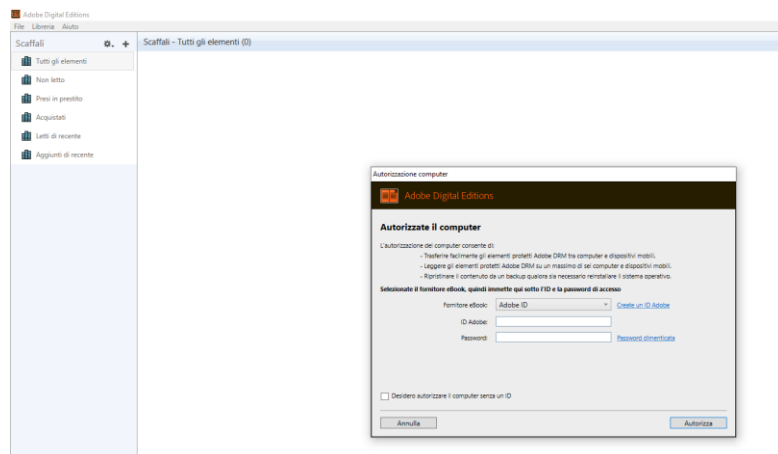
Adobe Digital Editions
File Libreria Aiuto

Scaffali

Tutti gli elementi
Non letto
Presi in prestito
Acquistati
Letti di recente
Aggiunti di recente

Scaffali - Tutti gli elementi (0)

Autorizzazione computer

Adobe Digital Editions

Autorizzate il computer

L'autorizzazione del computer consente di:
- Trasferire facilmente gli elementi protetti Adobe DRM tra computer e dispositivi mobili.
- Leggere gli elementi protetti Adobe DRM su un massimo di sei computer e dispositivi mobili.
- Ripristinare il contenuto da un backup qualora sia necessario reinstallare il sistema operativo.

Selezionate il fornitore eBook, quindi immettete qui sotto l'ID e la password di accesso

Fornitore eBook: Adobe ID
Create un ID Adobe
ID Adobe:
Password:
Password dimenticata

Desidero autorizzare il computer senza un ID

Annulla
Autorizza